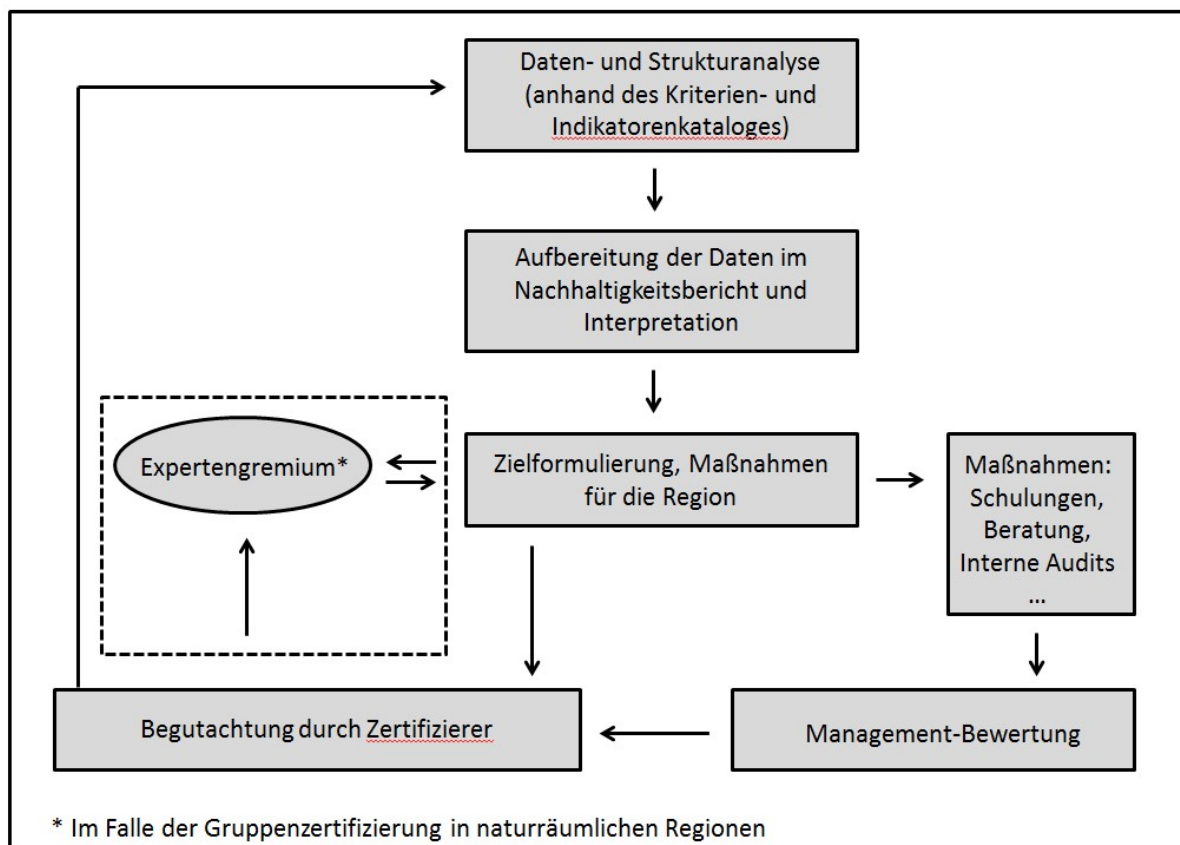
Daten- und Strukturanalyse (anhand des Kriterien- und Indikatorenkataloges)

Aufbereitung der Daten im Nachhaltigkeitsbericht und Interpretation

Expertengremium*

Zielformulierung, Maßnahmen für die Region

Maßnahmen: Schulungen, Beratung, Interne Audits …

Begutachtung durch Zertifizierer

Management-Bewertung

* Im Falle der Gruppenzertifizierung in naturräumlichen Regionen